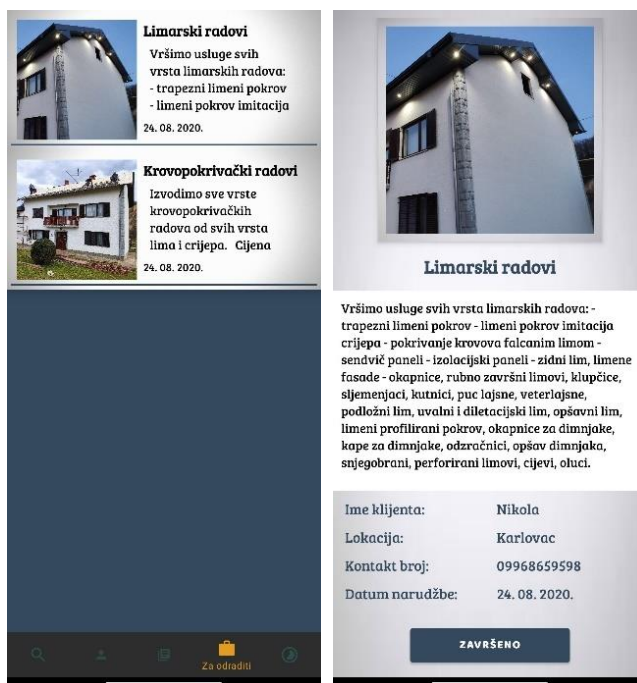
Limarski radovi

Vršimo usluge svih vrsta limarskih radova:
- trapezni limeni pokrov
- limeni pokrov imitacija

24. 08. 2020.

Krovopokrivački radovi

Izvodimo sve vrste krovopokrivačkih radova od svih vrsta lima i crijepa. Cijena

24. 08. 2020.

Za odraditi

Limarski radovi

Vršimo usluge svih vrsta limarskih radova: - trapezni limeni pokrov - limeni pokrov imitacija crijepa - pokrivanje krovova falcanim limom - sendvič paneli - izolacijski paneli - zidni lim, limene fasade - okapnice, rubno završni limovi, klupčice, sljemenjaci, kutnici, puc lajsne, veterlajsne, podložni lim, uvalni i diletacijski lim, opšavni lim, limeni profilirani pokrov, okapnice za dimnjake, kape za dimnjake, odzračnici, opšav dimnjaka, snjegobrani, perforirani limovi, cijevi, oluci.

| | |
|---|---|
| Ime klijenta: | Nikola |
| Lokacija: | Karlovac |
| Kontakt broj: | 09968659598 |
| Datum narudžbe: | 24. 08. 2020. |

ZAVRŠENO